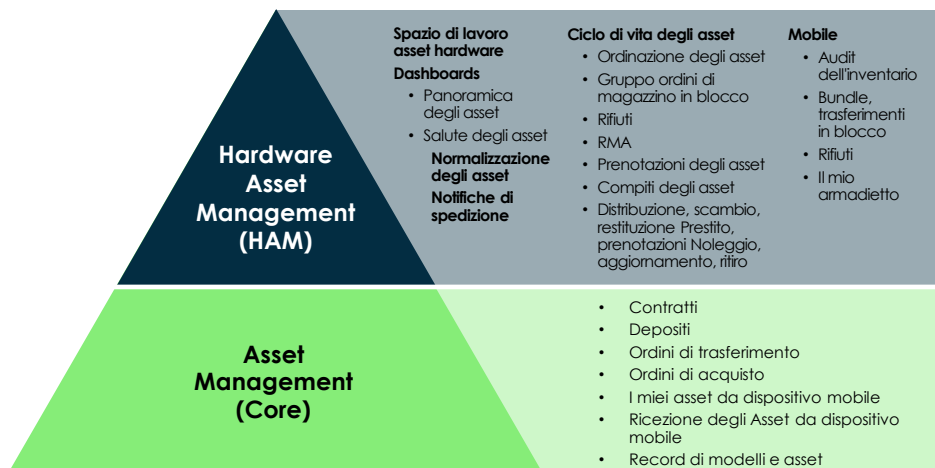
Hardware Asset Management (HAM)

Spazio di lavoro asset hardware

Dashboards
- Panoramica degli asset
- Salute degli asset

Normalizzazione degli asset

Notifiche di spedizione

Ciclo di vita degli asset
- Ordinazione degli asset
- Gruppo ordini di magazzino in blocco
- Rifiuti
- RMA
- Prenotazioni degli asset
- Compiti degli asset
- Distribuzione, scambio, restituzione Prestito, prenotazioni Noleggio, aggiornamento, ritiro

Mobile
- Audit dell'inventario
- Bundle, trasferimenti in blocco
- Rifiuti
- Il mio armadietto

Asset Management (Core)

- Contratti
- Depositi
- Ordini di trasferimento
- Ordini di acquisto
- I miei asset da dispositivo mobile
- Ricezione degli Asset da dispositivo mobile
- Record di modelli e asset